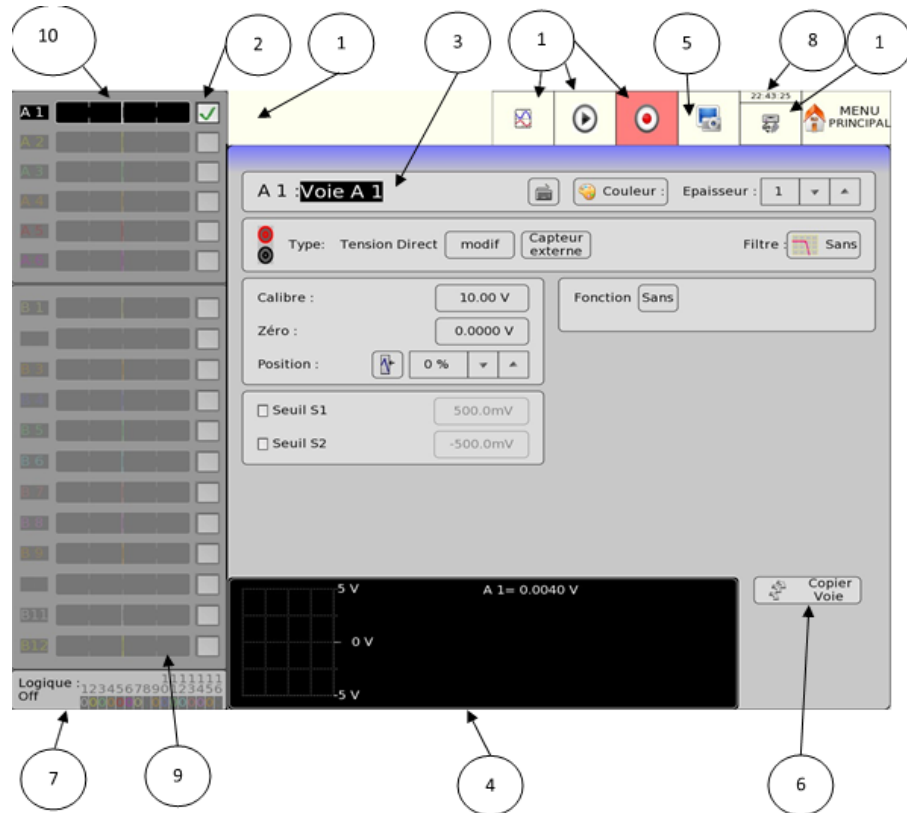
10
2
1
3
1
5
8
1

A 1

22:43:25
MENU PRINCIPAL

A 1 : Voie A 1
Couleur :
Epaisseur : 1

Type: Tension Direct
modif
Capteur externe
Filtre :
Sans

Calibre : 10.00 V
Zéro : 0.0000 V
Position : 0 %

Fonction
Sans

Seuil S1 500.0mV
Seuil S2 -500.0mV

5 V
A 1= 0.0040 V
0 V
-5 V

Copier Voie

Logique : Off
1234567890123456

7
9
4
6